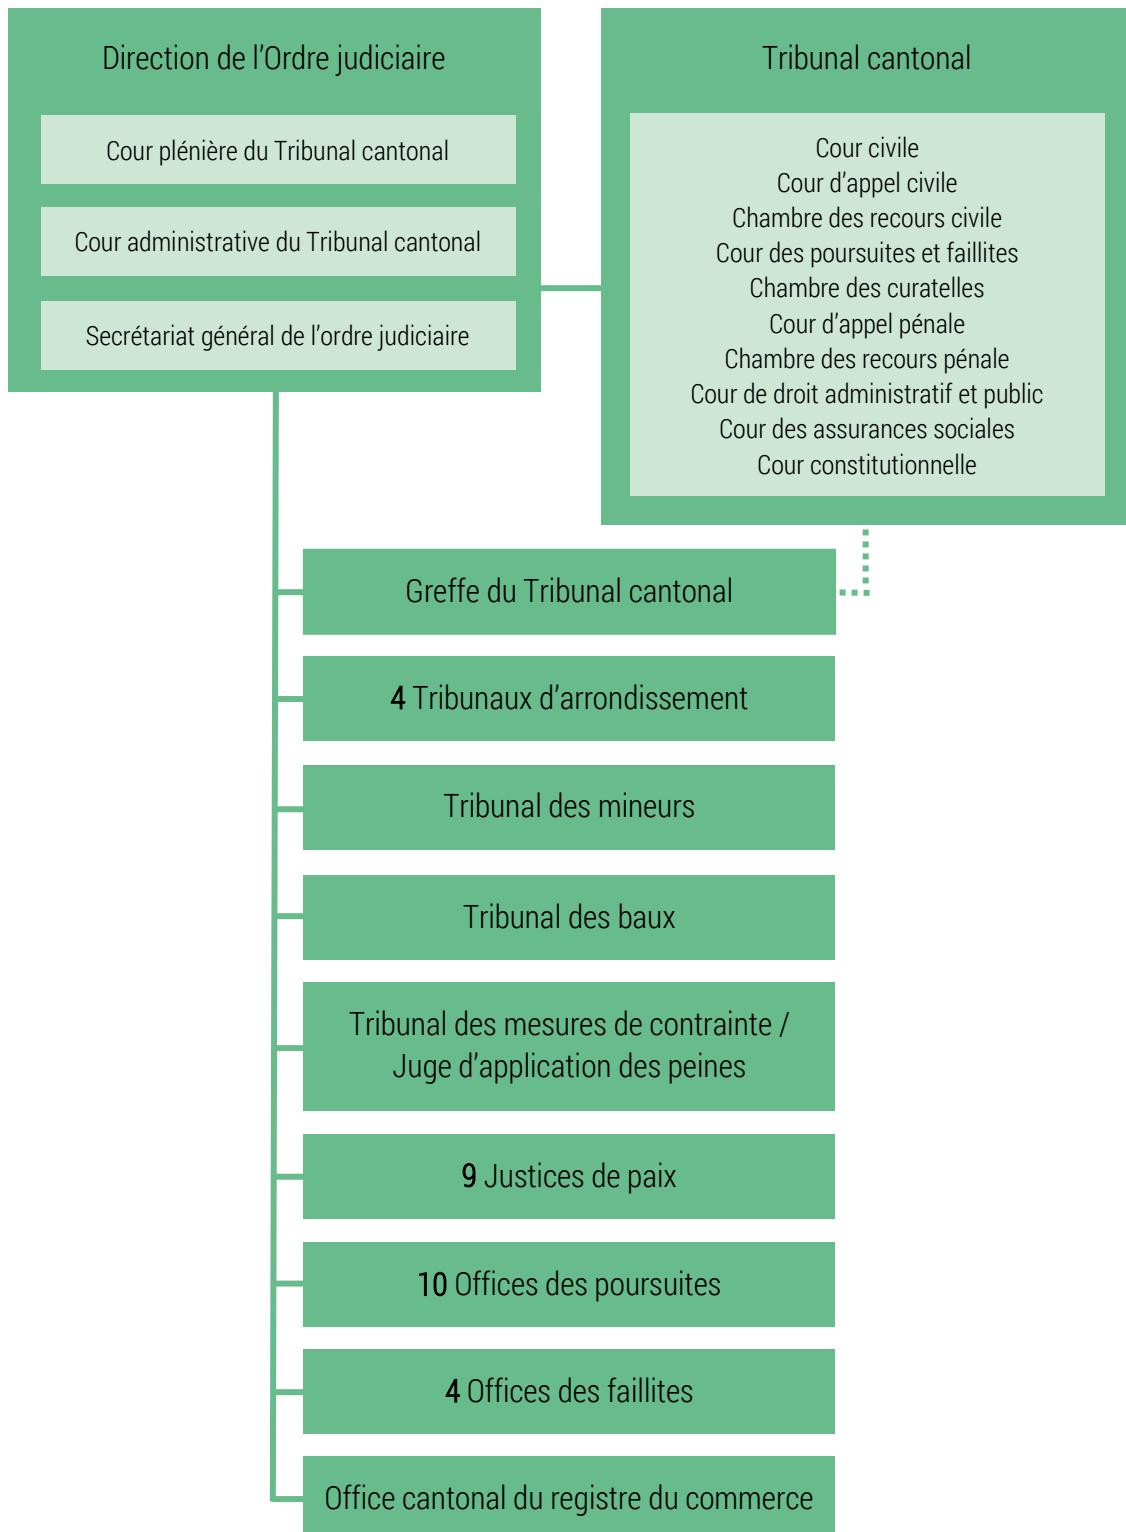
Direction de l’Ordre judiciaire

Cour plénière du Tribunal cantonal

Cour administrative du Tribunal cantonal

Secrétariat général de l’ordre judiciaire

Tribunal cantonal

Cour civile
Cour d’appel civile
Chambre des recours civile
Cour des poursuites et faillites
Chambre des curatelles
Cour d’appel pénale
Chambre des recours pénale
Cour de droit administratif et public
Cour des assurances sociales
Cour constitutionnelle

Greffe du Tribunal cantonal

4 Tribunaux d’arrondissement

Tribunal des mineurs

Tribunal des baux

Tribunal des mesures de contrainte / Juge d’application des peines

9 Justices de paix

10 Offices des poursuites

4 Offices des faillites

Office cantonal du registre du commerce